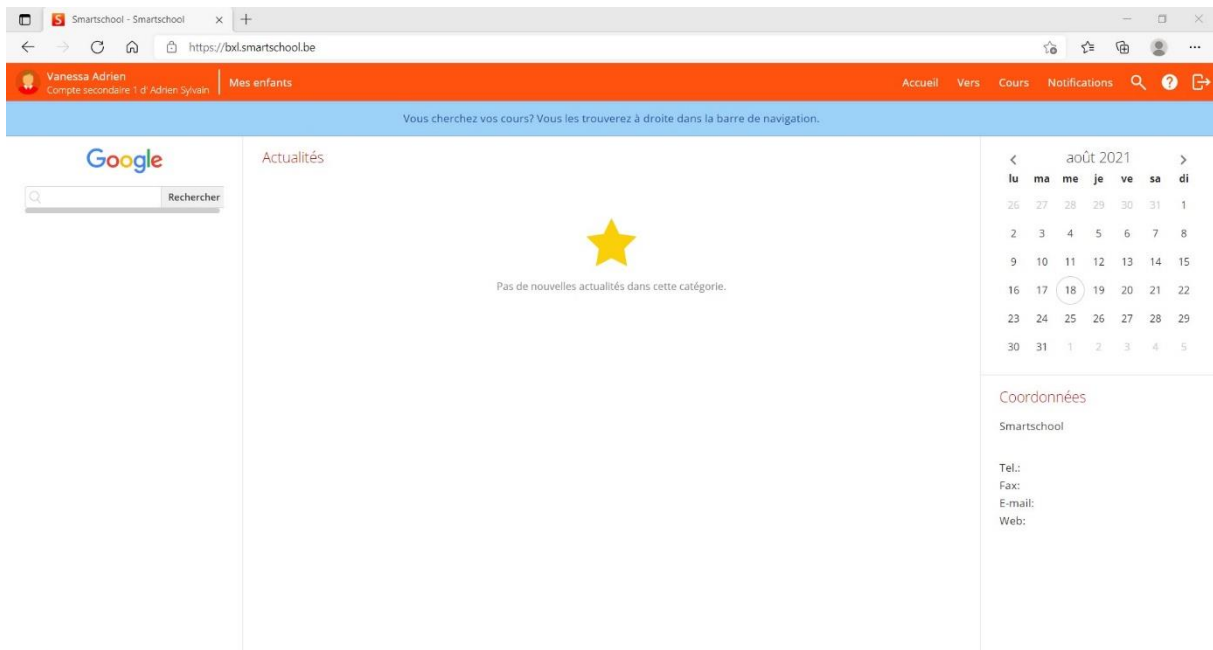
Smartschool - Smartschool

https://bxl.smartschool.be

Vanessa Adrien
Compte secondaire 1 d' Adrien Sylvain

Mes enfants

Accueil Vers Cours Notifications

Vous cherchez vos cours? Vous les trouverez à droite dans la barre de navigation.

Google

Rechercher

Actualités

Pas de nouvelles actualités dans cette catégorie.

août 2021

| lu | ma | me | je | ve | sa | di |
|---|---|---|---|---|---|---|
| 26 | 27 | 28 | 29 | 30 | 31 | 1 |
| 2 | 3 | 4 | 5 | 6 | 7 | 8 |
| 9 | 10 | 11 | 12 | 13 | 14 | 15 |
| 16 | 17 | 18 | 19 | 20 | 21 | 22 |
| 23 | 24 | 25 | 26 | 27 | 28 | 29 |
| 30 | 31 | 1 | 2 | 3 | 4 | 5 |

Coordonnées

Smartschool

Tel.:
Fax:
E-mail:
Web: